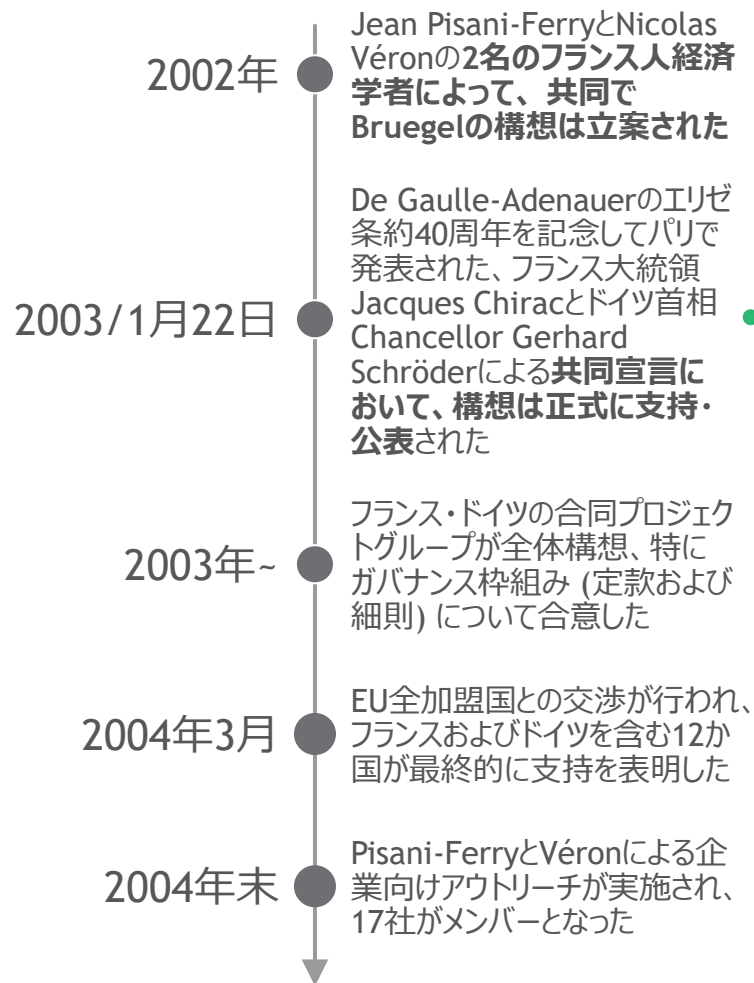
2002年

Jean Pisani-FerryとNicolas Véronの2名のフランス人経済学者によって、共同でBruegelの構想は立案された

2003/1月22日

De Gaulle-Adenauerのエリゼ条約40周年を記念してパリで発表された、フランス大統領Jacques Chiracとドイツ首相Chancellor Gerhard Schröderによる共同宣言において、構想は正式に支持・公表された

2003年~

フランス・ドイツの合同プロジェクトグループが全体構想、特にガバナンス枠組み (定款および細則) について合意した

2004年3月

EU全加盟国との交渉が行われ、フランスおよびドイツを含む12か国が最終的に支持を表明した

2004年末

Pisani-FerryとVéronによる企業向けアウトリーチが実施され、17社がメンバーとなった